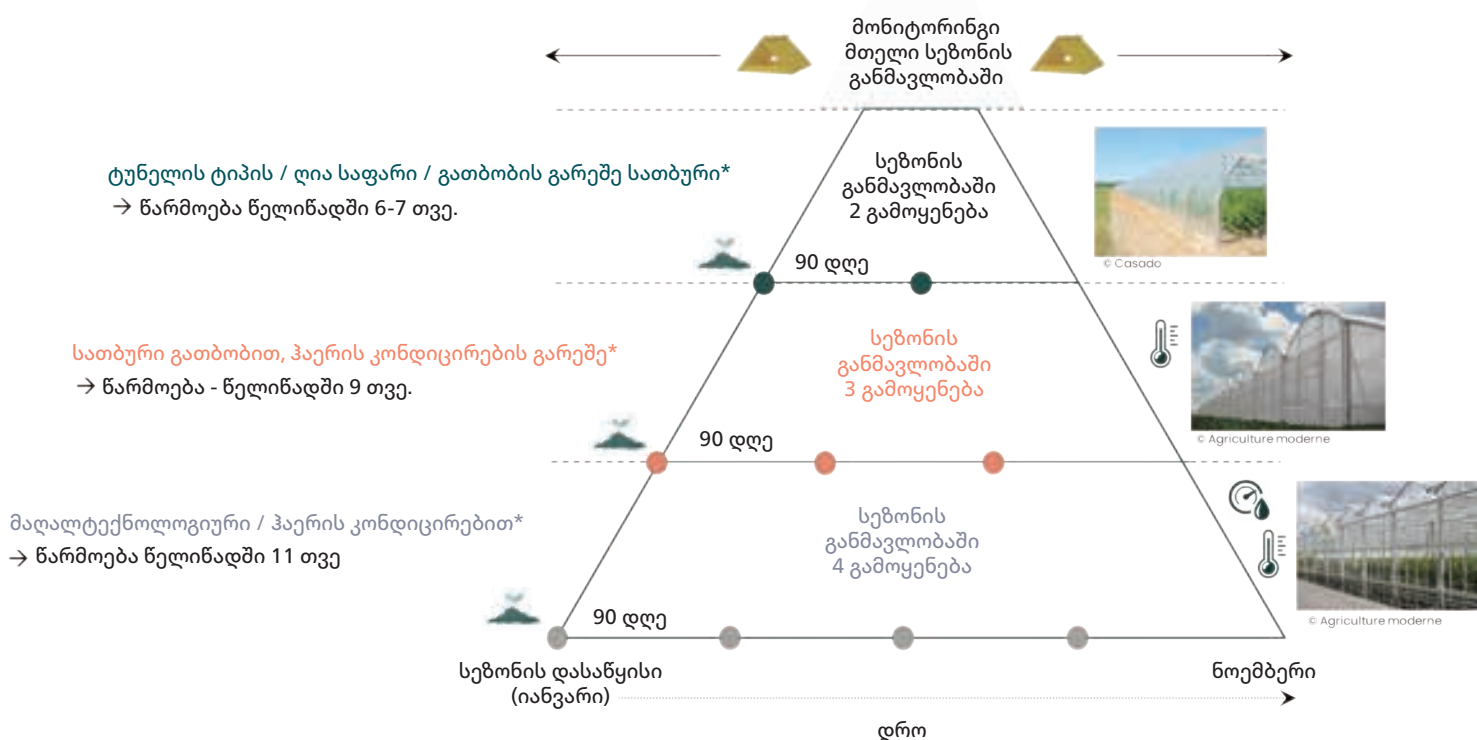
მონიტორინგი მთელი სეზონის განმავლობაში

ტუნელის ტიპის / ღია საფარი / გათბობის გარეშე სათბური*
→ წარმოება წელიწადში 6-7 თვე.

სეზონის განმავლობაში 2 გამოყენება

© Casado

90 დღე

სათბური გათბობით, ჰაერის კონდიცირების გარეშე*
→ წარმოება - წელიწადში 9 თვე.

სეზონის განმავლობაში 3 გამოყენება

© Agriculture moderne

90 დღე

მაღალტექნოლოგიური / ჰაერის კონდიცირებით*
→ წარმოება წელიწადში 11 თვე

სეზონის განმავლობაში 4 გამოყენება

© Agriculture moderne

90 დღე

სეზონის დასაწყისი (იანვარი)

ნოემბერი

დრო